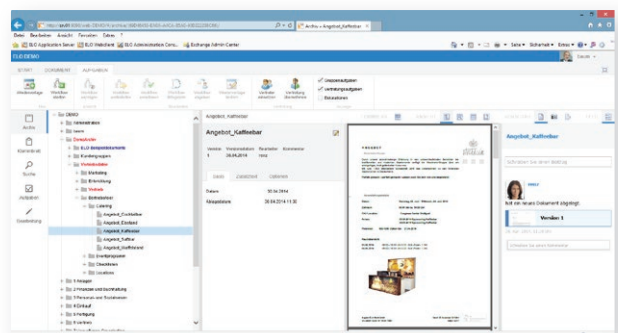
Archiv » Angebot_Kaffeebar

Datei Bearbeiten Ansicht Favoriten Extras ?

ELO Application Server ELO Webclient ELO Administration Cons... Exchange Admin Center

ELO DEMO

START DOKUMENT AUFGABEN

Archiv

Suche

Aufgaben

Angebot_Kaffeebar

Angebot_Kaffeebar

Daten

Datum 30.04.2014

Ablagedatum 30.04.2014 11:30

Angebot_Kaffeebar

Version 1